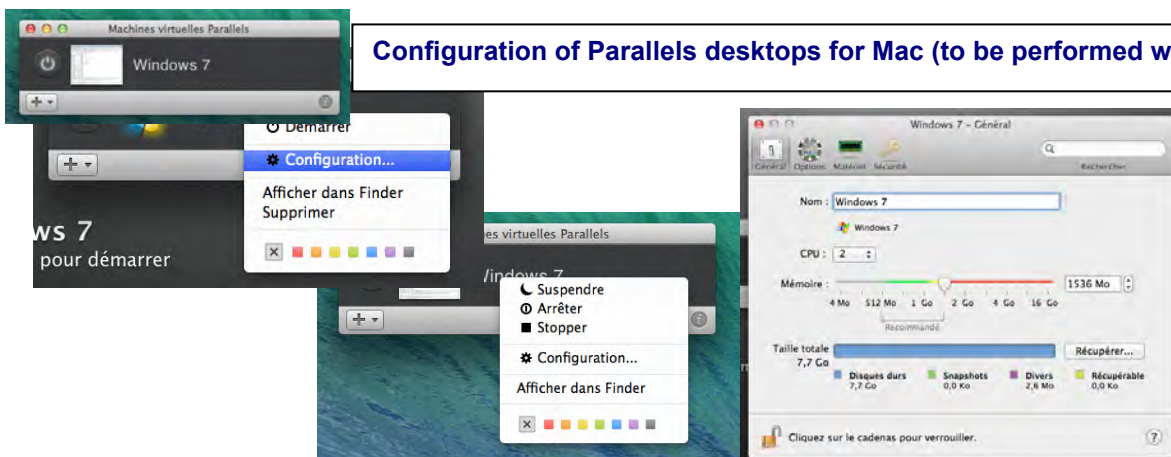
Machines virtuelles Parallels

Windows 7

Configuration of Parallels desktops for Mac (to be performed w

Démarrer
Configuration...
Afficher dans Finder
Supprimer

ws 7
pour démarrer

s virtuelles Parallels

Windows 7

Suspendre
Arrêter
Stopper
Configuration...
Afficher dans Finder

Windows 7 – Général

Général Options Matériel Sécurité

Rechercher

Nom : Windows 7

Windows 7

CPU : 2

Mémoire : 1536 Mo

4 Mo 512 Mo 1 Go 2 Go 4 Go 16 Go

Recommandé

Taille totale
7,7 Go

Récupérer...

Disques durs 7,7 Go
Snapshots 0,0 Ko
Divers 2,6 Mo
Récupérable 0,0 Ko

Cliquez sur le cadenas pour verrouiller.

?